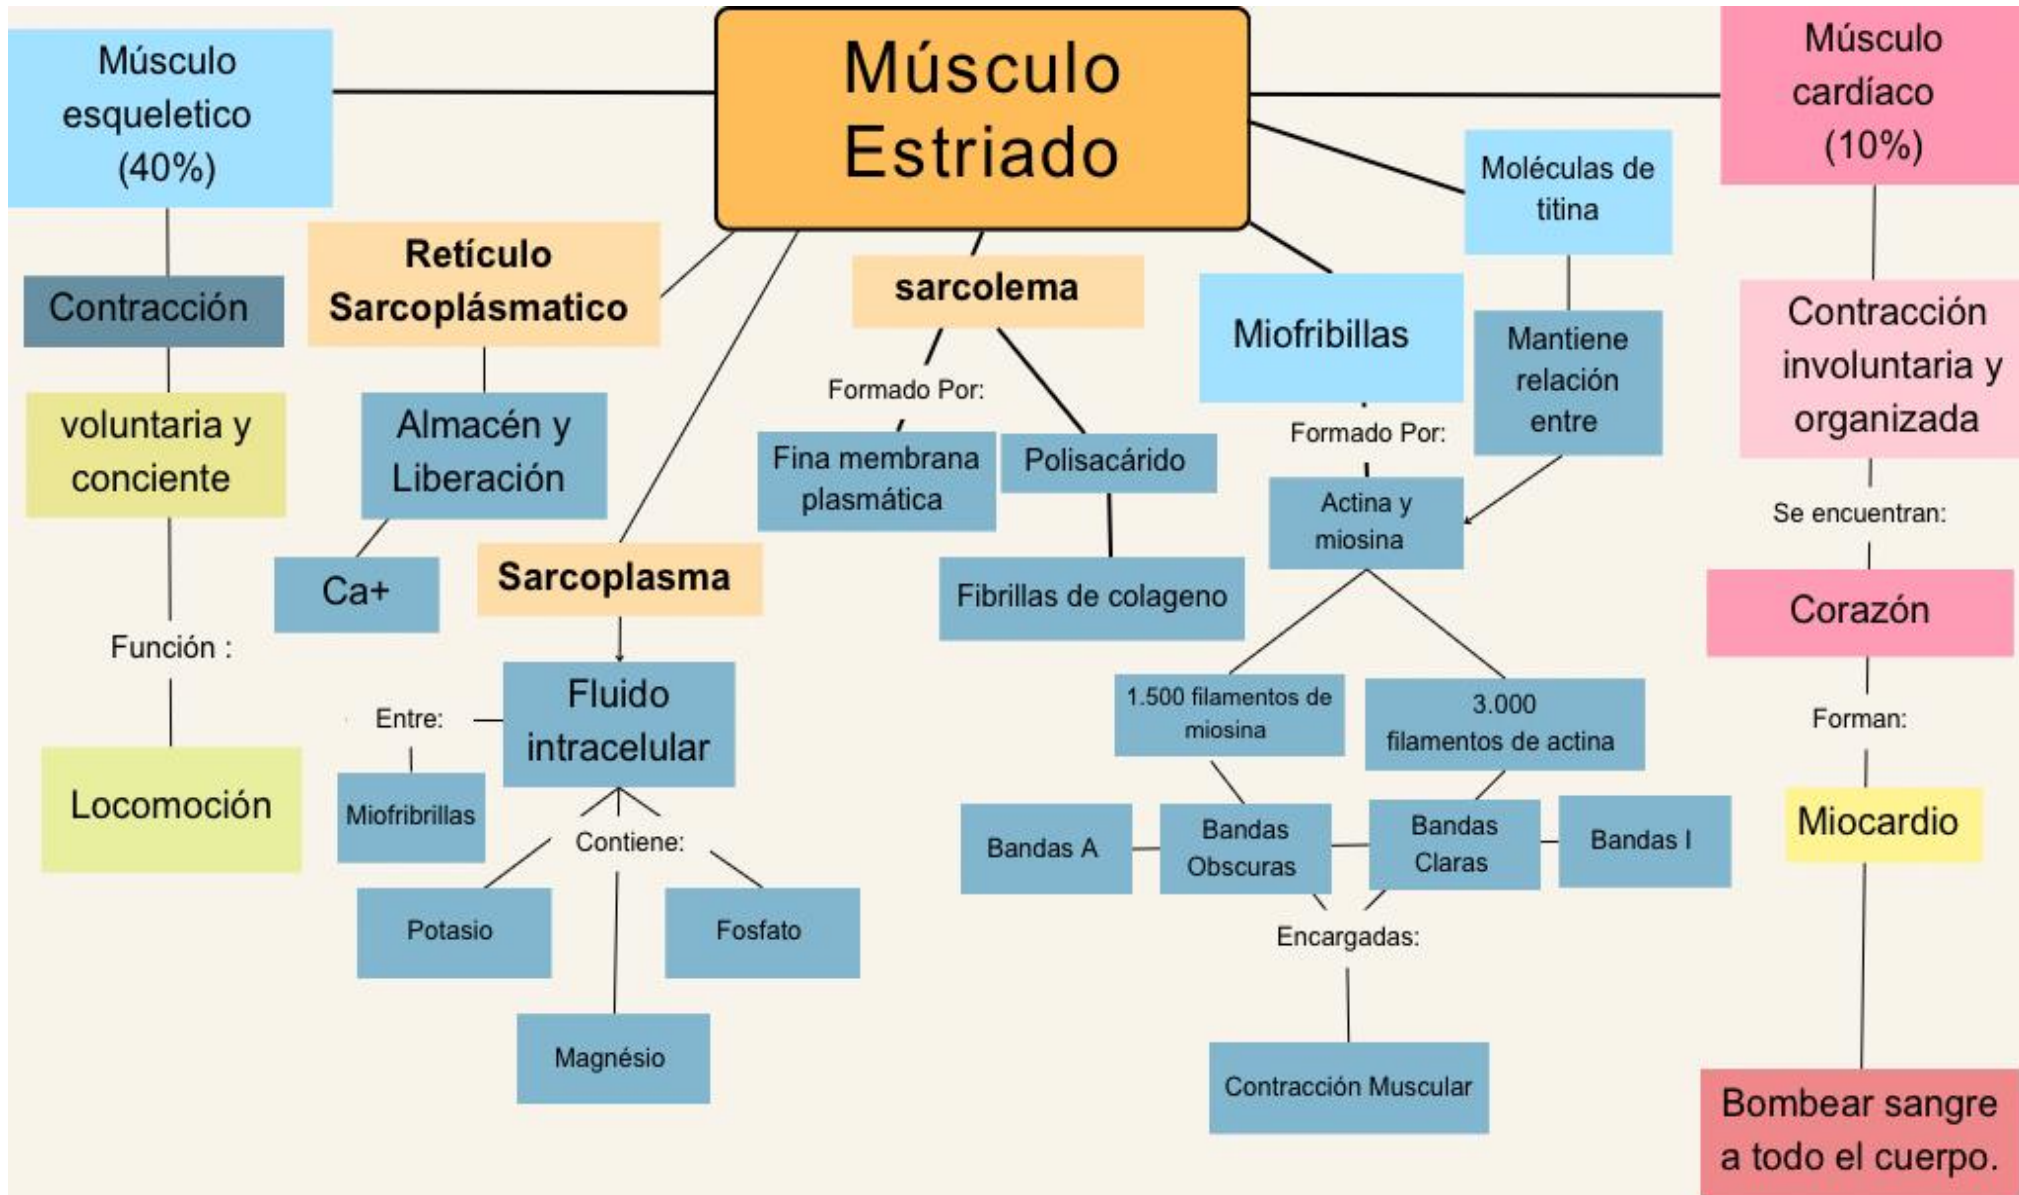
Músculo Estriado

Músculo esqueletico (40%)

Contracción

voluntaria y conciente

Función :

Locomoción

Retículo Sarcoplásmatico

Almacén y Liberación

Ca+

Sarcoplasma

Fluido intracelular

Entre:

Miofribrillas

Contiene:

Potasio

Magnésio

Fosfato

sarcolema

Formado Por:

Fina membrana plasmática

Polisacárido

Fibrillas de colageno

Miofribillas

Formado Por:

Actina y miosina

1.500 filamentos de miosina

3.000 filamentos de actina

Bandas A

Bandas Obscuras

Bandas Claras

Bandas I

Encargadas:

Contracción Muscular

Moléculas de titina

Mantiene relación entre

Músculo cardíaco (10%)

Contracción involuntaria y organizada

Se encuentran:

Corazón

Forman:

Miocardio

Bombear sangre a todo el cuerpo.